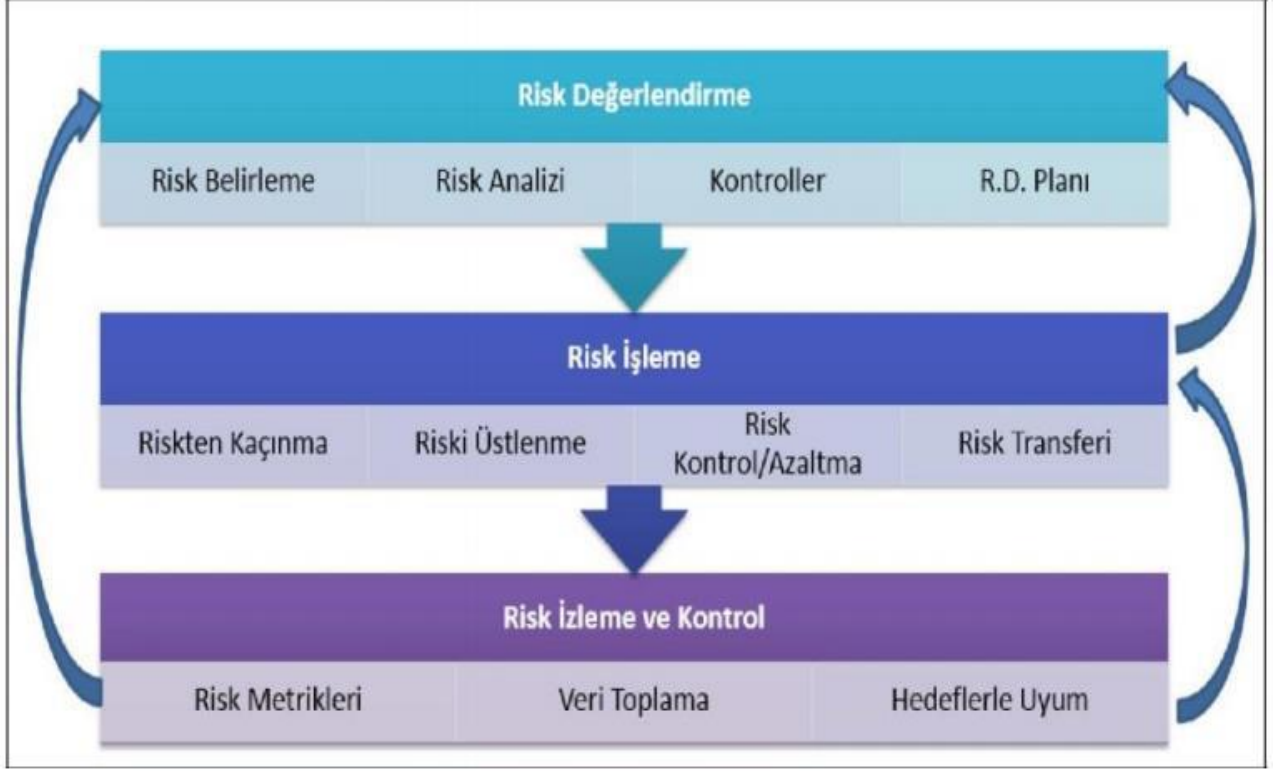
Risk Değerlendirme

Risk Belirleme | Risk Analizi | Kontroller | R.D. Planı

Risk İşleme

Riskten Kaçınma | Riski Üstlenme | Risk Kontrol/Azaltma | Risk Transferi

Risk İzleme ve Kontrol

Risk Metrikleri | Veri Toplama | Hedeflerle Uyum